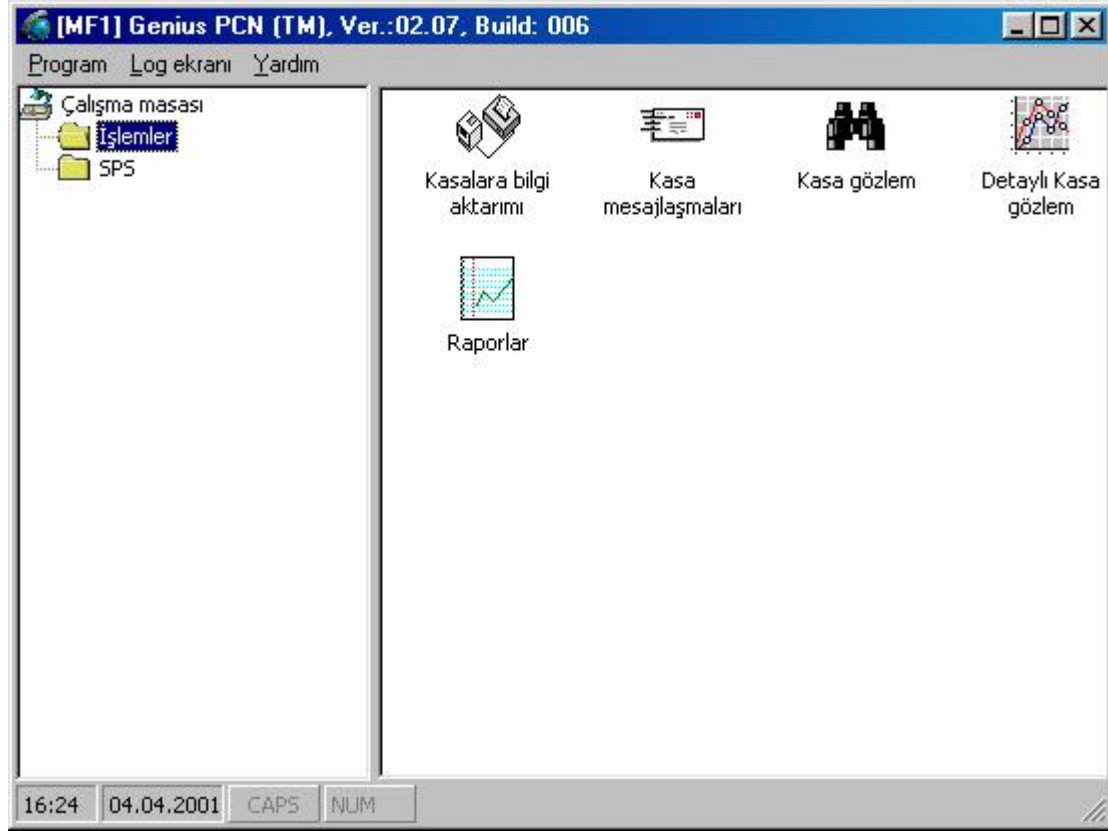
[MF1] Genius PCN (TM), Ver.:02.07, Build: 006

Program Log ekranı Yardım

Çalışma masası
İşlemler
SPS

Kasalara bilgi aktarımı

Kasa mesajlaşmaları

Kasa gözlem

Detaylı Kasa gözlem

Raporlar

16:24 04.04.2001 CAPS NUM